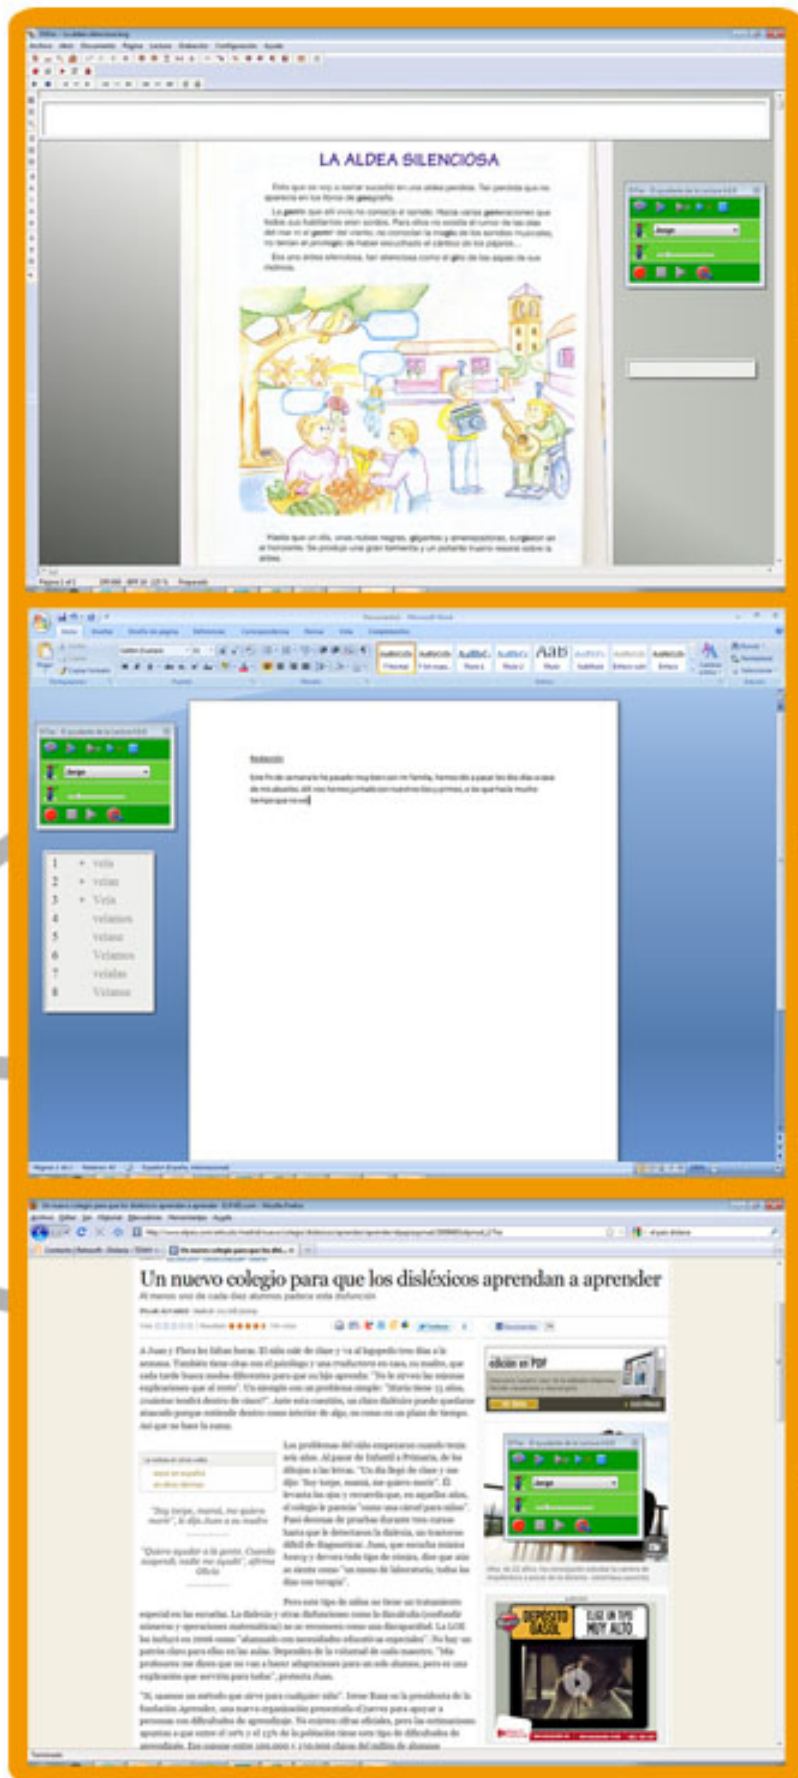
LA ALDEA SILENCIOSA

Redacción

1 Vela
2 velas
3 Vela
4 velazos
5 velaso
6 Velazos
7 veladas
8 Velasos

Un nuevo colegio para que los disléxicos aprendan a aprender

A veces uno de cada diez alumnos padece esta disfunción

"Hoy tengo, mamá, me quiero morir", le dijo Juan a su madre

"Quiero ayudar a la gente. Cuando suspendí, nadie me ayudó", afirma Olivia

edición en PDF

DEPOSITO DASOL

ELIGE UN TIPO MUY ALTO

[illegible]